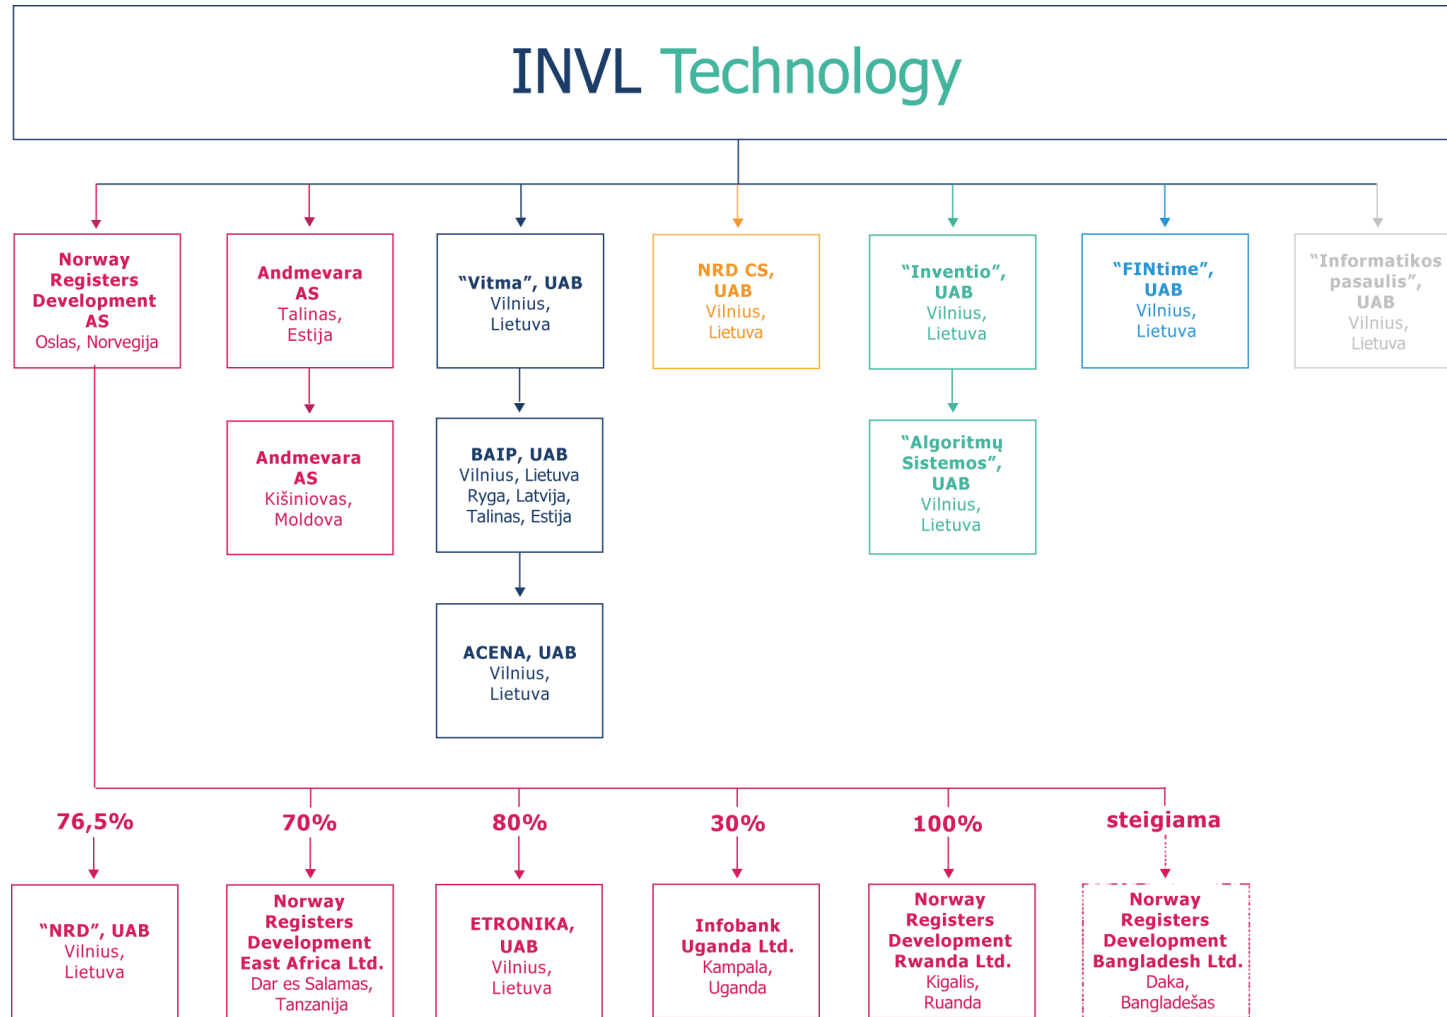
INVL Technology

Norway Registers Development AS
Oslas, Norvegija

Andmevara AS
Talinas, Estija

"Vitma", UAB
Vilnius, Lietuva

NRD CS, UAB
Vilnius, Lietuva

"Inventio", UAB
Vilnius, Lietuva

"FINtime", UAB
Vilnius, Lietuva

"Informatikos pasaulis", UAB
Vilnius, Lietuva

Andmevara AS
Kišiniovas, Moldova

BAIP, UAB
Vilnius, Lietuva
Ryga, Latvija,
Talinas, Estija

"Algoritmų Sistemos", UAB
Vilnius, Lietuva

ACENA, UAB
Vilnius, Lietuva

76,5%
"NRD", UAB
Vilnius, Lietuva

70%
Norway Registers Development East Africa Ltd.
Dar es Salamas, Tanzanija

80%
ETRONIKA, UAB
Vilnius, Lietuva

30%
Infobank Uganda Ltd.
Kampala, Uganda

100%
Norway Registers Development Rwanda Ltd.
Kigalis, Ruanda

steigiama
Norway Registers Development Bangladesh Ltd.
Daka, Bangladešas